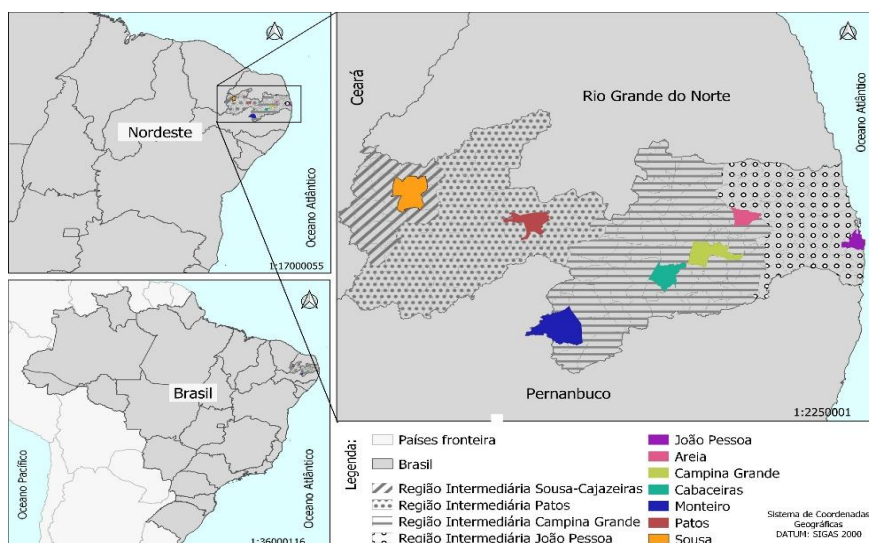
Nordeste

Oceano Atlântico

1:17000055

Brasil

Oceano Pacífico

Oceano Atlântico

1:36000116

Ceará

Rio Grande do Norte

Oceano Atlântico

Pernanbuco

1:2250001

Legenda:

Países fronteira
Brasil
Região Intermediária Sousa-Cajazeiras
Região Intermediária Patos
Região Intermediária Campina Grande
Região Intermediária João Pessoa

João Pessoa
Areia
Campina Grande
Cabaceiras
Monteiro
Patos
Sousa

Sistema de Coordenadas Geográficas
DATUM: SIGAS 2000